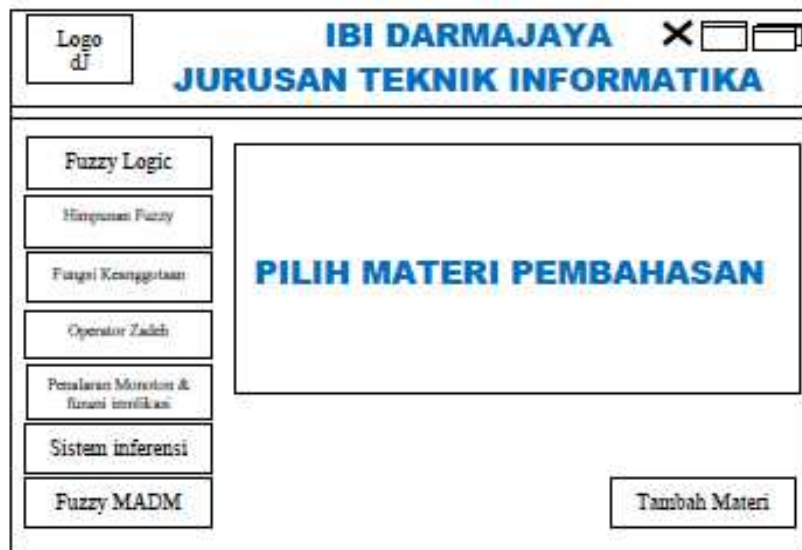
Logo dJ

IBI DARMAJAYA
JURUSAN TEKNIK INFORMATIKA

Fuzzy Logic

Himpunan Fuzzy

Fungsi Keanggotaan

Operator Zadeh

Penalaran Monoton & fungsi implikasi

Sistem inferensi

Fuzzy MADM

PILIH MATERI PEMBAHASAN

Tambah Materi